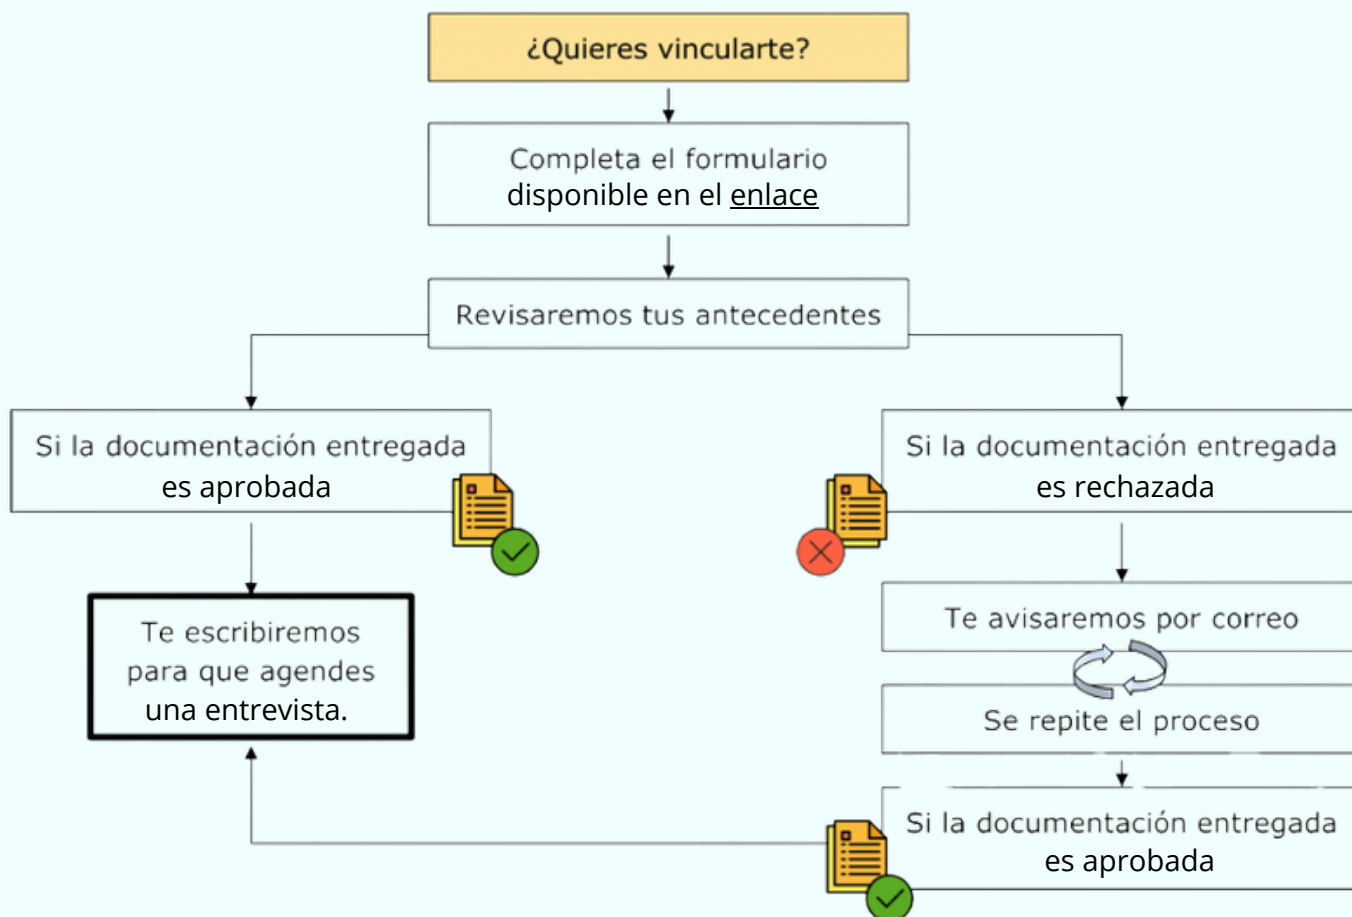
¿Quieres vincularte?

Completa el formulario disponible en el enlace

Revisaremos tus antecedentes

Si la documentación entregada es aprobada

Te escribiremos para que agendes una entrevista.

Si la documentación entregada es rechazada

Te avisaremos por correo

Se repite el proceso

Si la documentación entregada es aprobada